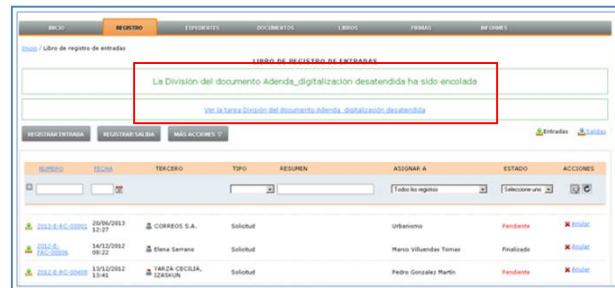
INICIO REGISTRO EXPEDIENTES DOCUMENTOS LIBROS FIRMAS INFORMES

Inicio / Libro de registro de entradas

LIBRO DE REGISTRO DE ENTRADAS

La División del documento Adenda_digitalización desatendida ha sido encolada

Ver la tarea División del documento Adenda_digitalización desatendida

REGISTRAR ENTRADA REGISTRAR SALIDA MÁS ACCIONES

Entradas Salidas

| NÚMERO | FECHA | TERCERO | TIPO | RESUMEN | ASIGNAR A | ESTADO | ACCIONES |
|---|---|---|---|---|---|---|---|
| | | | | | Todos los registros | Seleccione uno | |
| 2013-E-RC-00001 | 20/06/2013 12:27 | CORREOS S.A. | Solicitud | | Urbanismo | Pendiente | Anular |
| 2012-E-FAC-00006 | 14/12/2012 09:22 | Elena Serrano | Solicitud | | Marco Villuendas Tomas | Finalizado | Anular |
| 2012-E-RC-00408 | 13/12/2012 13:41 | YARZA-CECILIA, IZASKUN | Solicitud | | Pedro Gonzalez Martin | Pendiente | Anular |